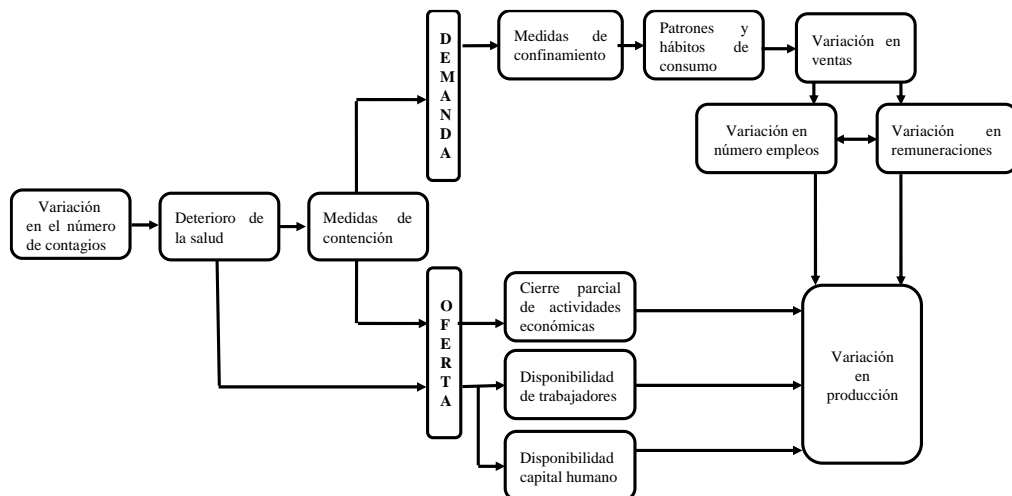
Variación en el número de contagios

Deterioro de la salud

Medidas de contención

DEMANDA

Medidas de confinamiento

Patrones y hábitos de consumo

Variación en ventas

Variación en número empleos

Variación en remuneraciones

OFERTA

Cierre parcial de actividades económicas

Disponibilidad de trabajadores

Disponibilidad capital humano

Variación en producción